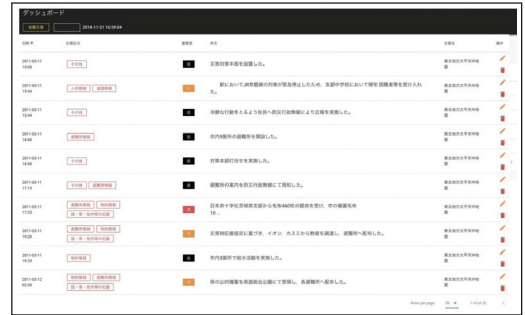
ダッシュボード

2018-11-21 16:59:24

| 日時 | 対象区分 | 重要度 | 内容 | 発信者 | 操作 |
|---|---|---|---|---|---|
| 2011-03-11 15:00 | その他 | 高 | 災害対策本部を設置した。 | 県北地方太平洋沖地震 | |
| 2011-03-11 15:44 | 人的情報 避難情報 | 中 | 駅においてJR常磐線の列車が緊急停止したため、乗客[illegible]中学校において帰宅困難者等を受け入れた。 | 県北地方太平洋沖地震 | |
| 2011-03-11 15:44 | その他 | 高 | 冷静な行動をとるよう住民へ防災行政無線により広報を実施した。 | 県北地方太平洋沖地震 | |
| 2011-03-11 16:00 | 避難所情報 | 高 | 市内8箇所の避難所を開設した。 | 県北地方太平洋沖地震 | |
| 2011-03-11 16:00 | | 高 | 対策本部打合せを実施した。 | 県北地方太平洋沖地震 | |
| 2011-03-11 17:15 | その他 避難所情報 | 高 | 避難所の案内を防災行政無線にて周知した。 | 県北地方太平洋沖地震 | |
| 2011-03-11 17:30 | 避難所情報 物的情報 国・県・他市等の応援 | 高 | 日本赤十字社茨城県支部から毛布460枚の提供を受け、市の備蓄毛布10… | 県北地方太平洋沖地震 | |
| 2011-03-11 19:20 | 避難所情報 物的情報 国・県・他市等の応援 | 中 | 災害時応援協定に基づき、イオン、カスミから飲食を調達し、避難所へ配布した。 | 県北地方太平洋沖地震 | |
| 2011-03-11 19:20 | 物的情報 | 高 | 市内8箇所で給水活動を実施した。 | 県北地方太平洋沖地震 | |
| 2011-03-12 00:30 | 物的情報 国・県・他市等の応援 | 中 | 県の公的備蓄を県霞総合公園にて受領し、各避難所へ配布した。 | 県北地方太平洋沖地震 | |

Rows per page: 10 1-10 of 33